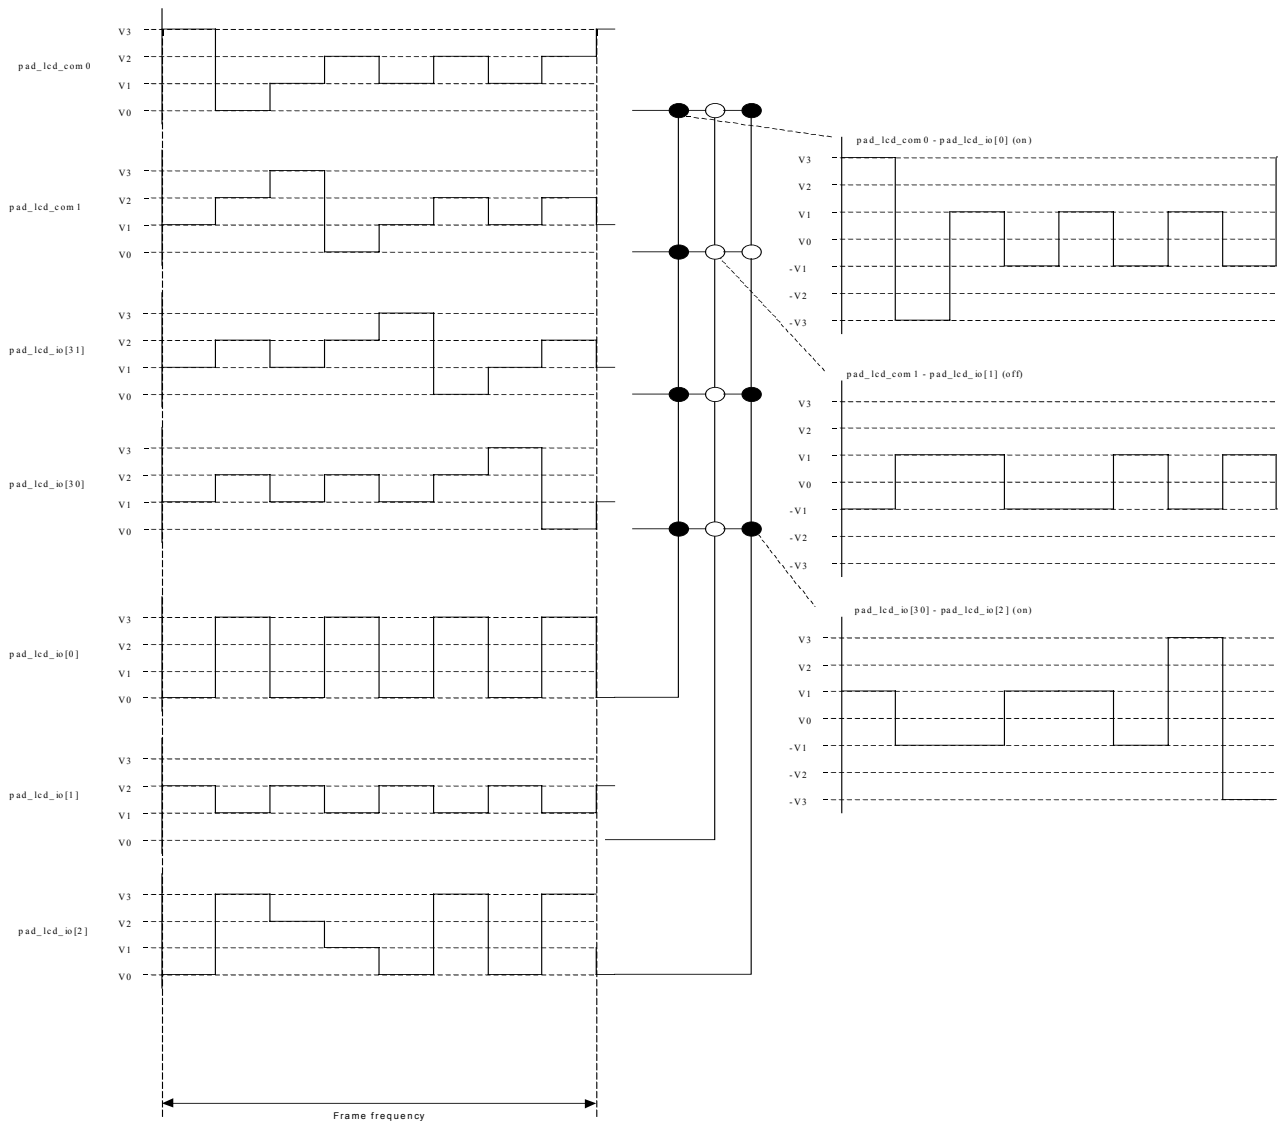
pad_lcd_com0
V3
V2
V1
V0

pad_lcd_com1
V3
V2
V1
V0

pad_lcd_io[31]
V3
V2
V1
V0

pad_lcd_io[30]
V3
V2
V1
V0

pad_lcd_io[0]
V3
V2
V1
V0

pad_lcd_io[1]
V3
V2
V1
V0

pad_lcd_io[2]
V3
V2
V1
V0

Frame frequency

pad_lcd_com0 - pad_lcd_io[0] (on)
V3
V2
V1
V0
-V1
-V2
-V3

pad_lcd_com1 - pad_lcd_io[1] (off)
V3
V2
V1
V0
-V1
-V2
-V3

pad_lcd_io[30] - pad_lcd_io[2] (on)
V3
V2
V1
V0
-V1
-V2
-V3